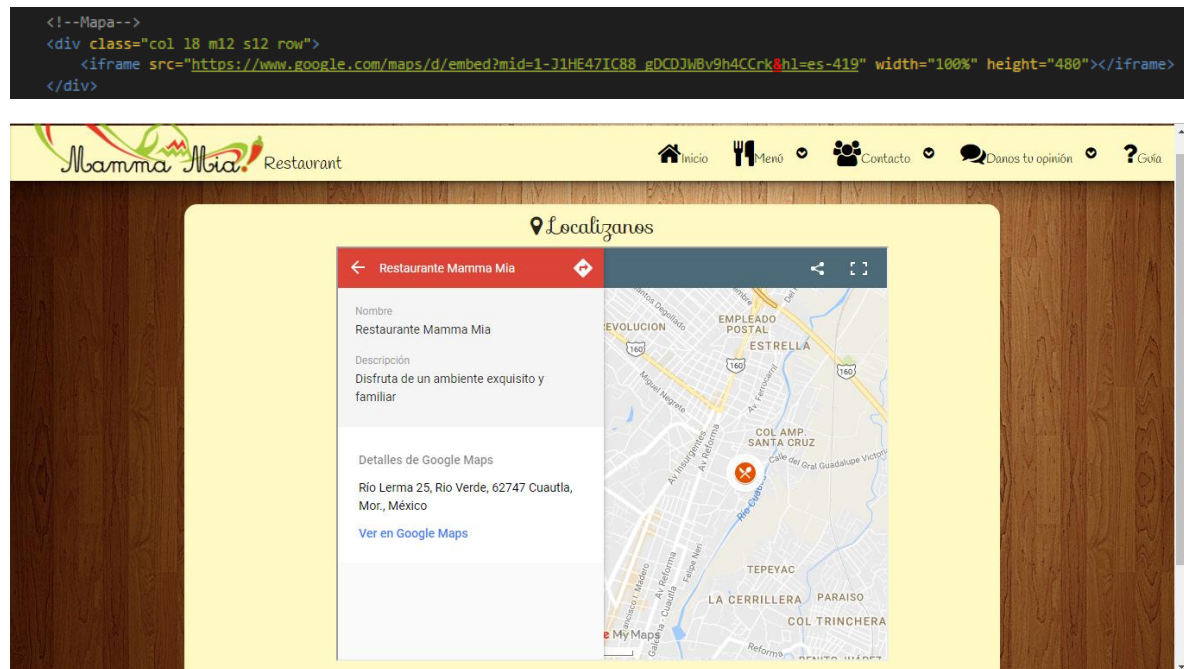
<!--Mapa-->
<div class="col l8 m12 s12 row">
<iframe src="https://www.google.com/maps/d/embed?mid=1-J1HE47IC88_gDCDJWBv9h4CCrk&hl=es-419" width="100%" height="480"></iframe>
</div>

Mamma Mia! Restaurant

Inicio Menú Contacto Danos tu opinión Guía

Localizanos

Restaurante Mamma Mia

Nombre
Restaurante Mamma Mia

Descripción
Disfruta de un ambiente exquisito y familiar

Detalles de Google Maps
Río Lerma 25, Rio Verde, 62747 Cuautla, Mor., México

Ver en Google Maps

REVOLUCION
EMPLEADO POSTAL
ESTRELLA
160
160
160
Miguel Negrete
Av. Ferrocarril
COL AMP. SANTA CRUZ
Av. Insurgentes
Av. Reforma
Calle del Gral Guadalupe Victoria
Río Cuautla
TEPEYAC
LA CERRILLERA
PARAISO
COL TRINCHERA
Felipe Neri
Av. Reforma
Francisco I. Madero
Galeana
Reforma
BENITO JUÁREZ
Santos Degollado
My Maps